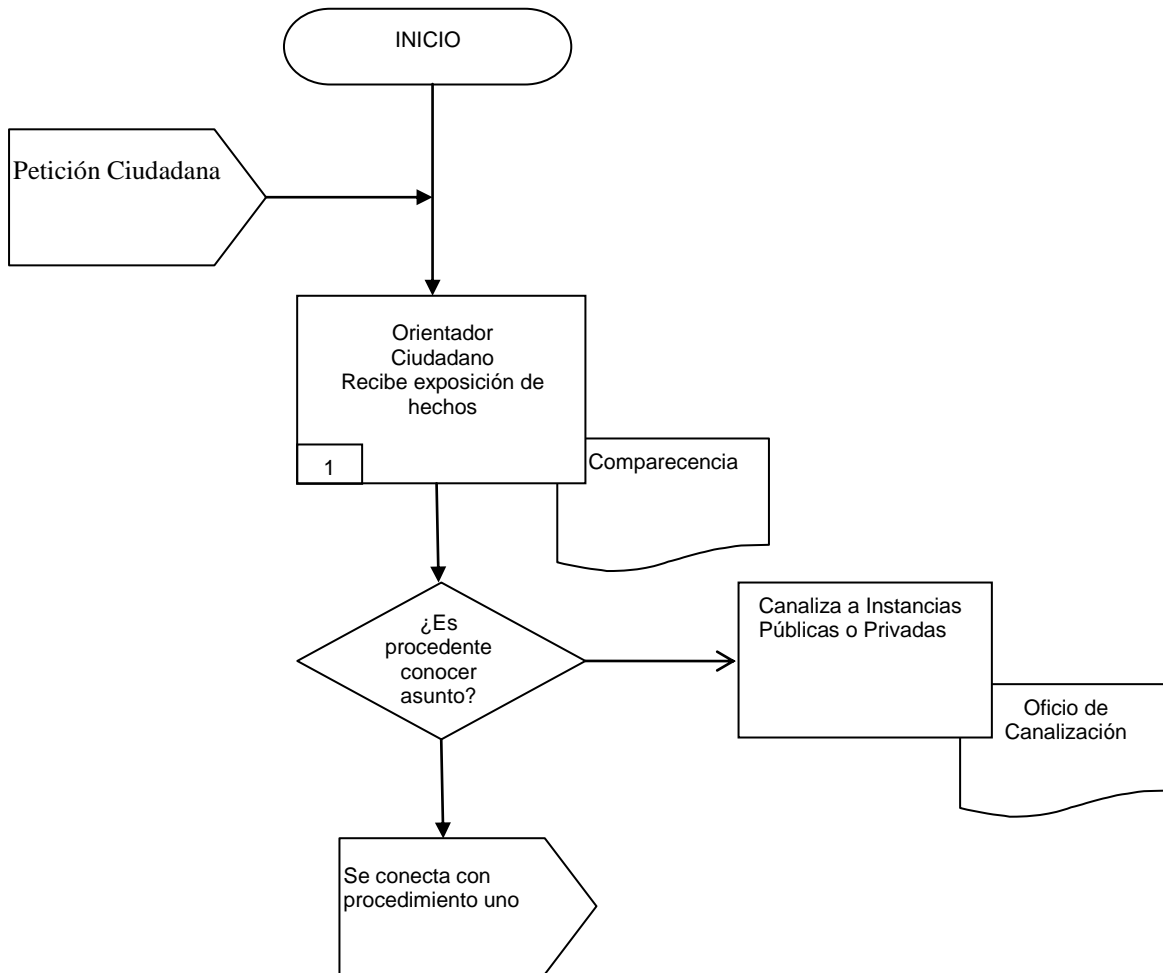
INICIO

Petición Ciudadana

Orientador Ciudadano
Recibe exposición de hechos

1

Comparecencia

¿Es procedente conocer asunto?

Canaliza a Instancias Públicas o Privadas

Oficio de Canalización

Se conecta con procedimiento uno